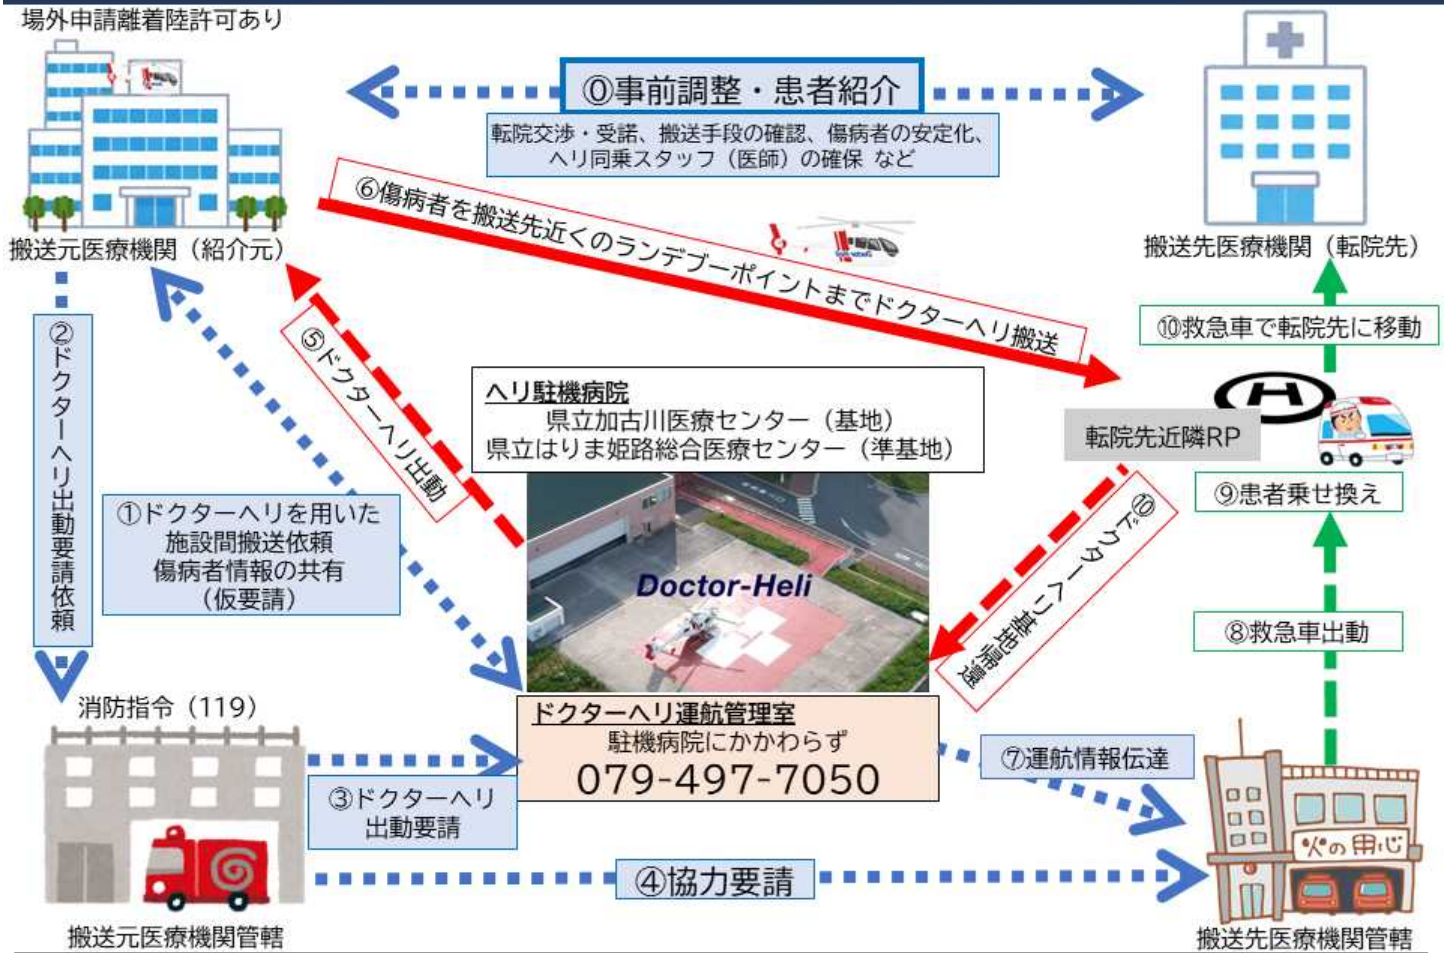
場外申請離着陸許可あり

⓪事前調整・患者紹介

転院交渉・受諾、搬送手段の確認、傷病者の安定化、ヘリ同乗スタッフ（医師）の確保 など

搬送元医療機関（紹介元）

搬送先医療機関（転院先）

⑥傷病者を搬送先近くのランデブーポイントまでドクターヘリ搬送

⑩救急車で転院先に移動

②ドクターヘリ出動要請依頼

⑤ドクターヘリ出動

ヘリ駐機病院
県立加古川医療センター（基地）
県立はりま姫路総合医療センター（準基地）

転院先近隣RP

⑨患者乗せ換え

①ドクターヘリを用いた施設間搬送依頼
傷病者情報の共有
（仮要請）

Doctor-Heli

⑩ドクターヘリ基地帰還

⑧救急車出動

消防指令（119）

ドクターヘリ運航管理室
駐機病院にかかわらず
079-497-7050

⑦運航情報伝達

③ドクターヘリ出動要請

④協力要請

火の用心

搬送元医療機関管轄

搬送先医療機関管轄